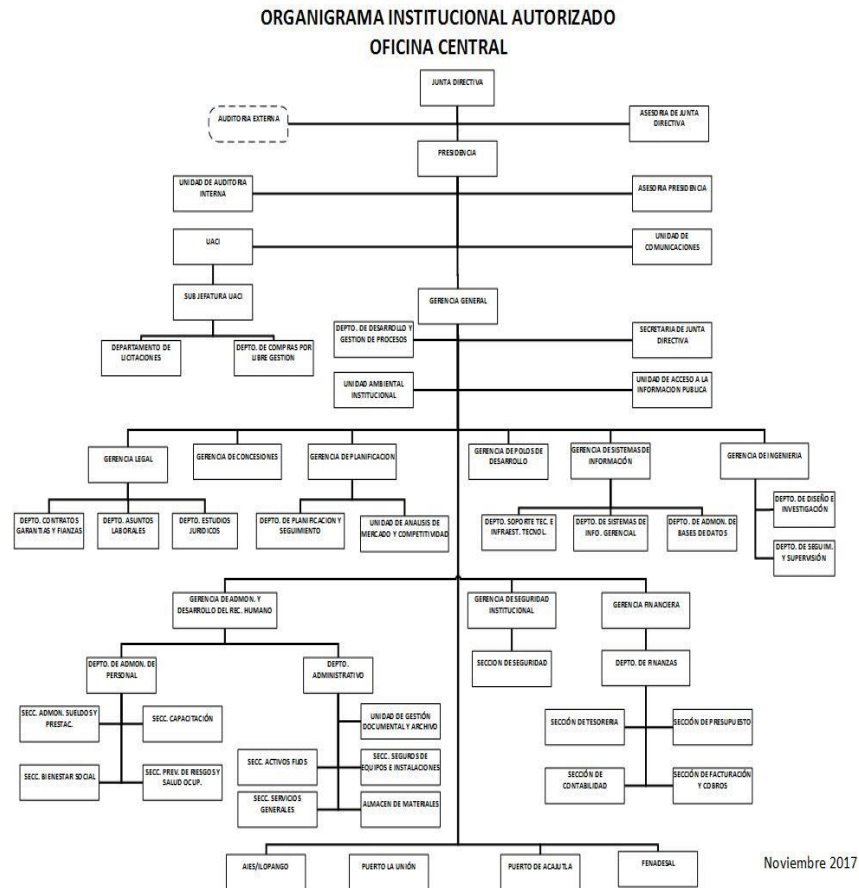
ORGANIGRAMA INSTITUCIONAL AUTORIZADO
OFICINA CENTRAL

JUNTA DIRECTIVA

AUDITORIA EXTERNA

ASESORIA DE JUNTA DIRECTIVA

PRESIDENCIA

UNIDAD DE AUDITORIA INTERNA

ASESORIA PRESIDENCIA

UACI

UNIDAD DE COMUNICACIONES

SUB JEFATURA UACI

GERENCIA GENERAL

DEPARTAMENTO DE LICITACIONES

DEPTO. DE COMPRAS POR LIBRE GESTION

DEPTO. DE DESARROLLO Y GESTION DE PROCESOS

SECRETARIA DE JUNTA DIRECTIVA

UNIDAD AMBIENTAL INSTITUCIONAL

UNIDAD DE ACCESO A LA INFORMACION PUBLICA

GERENCIA LEGAL

GERENCIA DE CONCESIONES

GERENCIA DE PLANIFICACION

GERENCIA DE POLOS DE DESARROLLO

GERENCIA DE SISTEMAS DE INFORMACIÓN

GERENCIA DE INGENIERIA

DEPTO. CONTRATOS GARANTIAS Y FIANZAS

DEPTO. ASUNTOS LABORALES

DEPTO. ESTUDIOS JURIDICOS

DEPTO. DE PLANIFICACION Y SEGUIMIENTO

UNIDAD DE ANALISIS DE MERCADO Y COMPETITIVIDAD

DEPTO. SOPORTE TEC. E INFRAEST. TECNOL.

DEPTO. DE SISTEMAS DE INFO. GERENCIAL

DEPTO. DE ADMON. DE BASES DE DATOS

DEPTO. DE DISEÑO E INVESTIGACIÓN

DEPTO. DE SEGUIM. Y SUPERVISIÓN

GERENCIA DE ADMON. Y DESARROLLO DEL REC. HUMANO

GERENCIA DE SEGURIDAD INSTITUCIONAL

GERENCIA FINANCIERA

SECCION DE SEGURIDAD

DEPTO. DE FINANZAS

DEPTO. DE ADMON. DE PERSONAL

DEPTO. ADMINISTRATIVO

SECC. ADMON. SUELDOS Y PRESTAC.

SECC. CAPACITACIÓN

UNIDAD DE GESTIÓN DOCUMENTAL Y ARCHIVO

SECCIÓN DE TESORERIA

SECCIÓN DE PRESUPUESTO

SECC. ACTIVOS FIJOS

SECC. SEGUROS DE EQUIPOS E INSTALACIONES

SECC. BIENESTAR SOCIAL

SECC. PREV. DE RIESGOS Y SALUD OCUP.

SECCIÓN DE CONTABILIDAD

SECCIÓN DE FACTURACIÓN Y COBROS

SECC. SERVICIOS GENERALES

ALMACEN DE MATERIALES

AIES/ILOPANGO

PUERTO LA UNIÓN

PUERTO DE ACAJUTLA

FENADESAL

Noviembre 2017